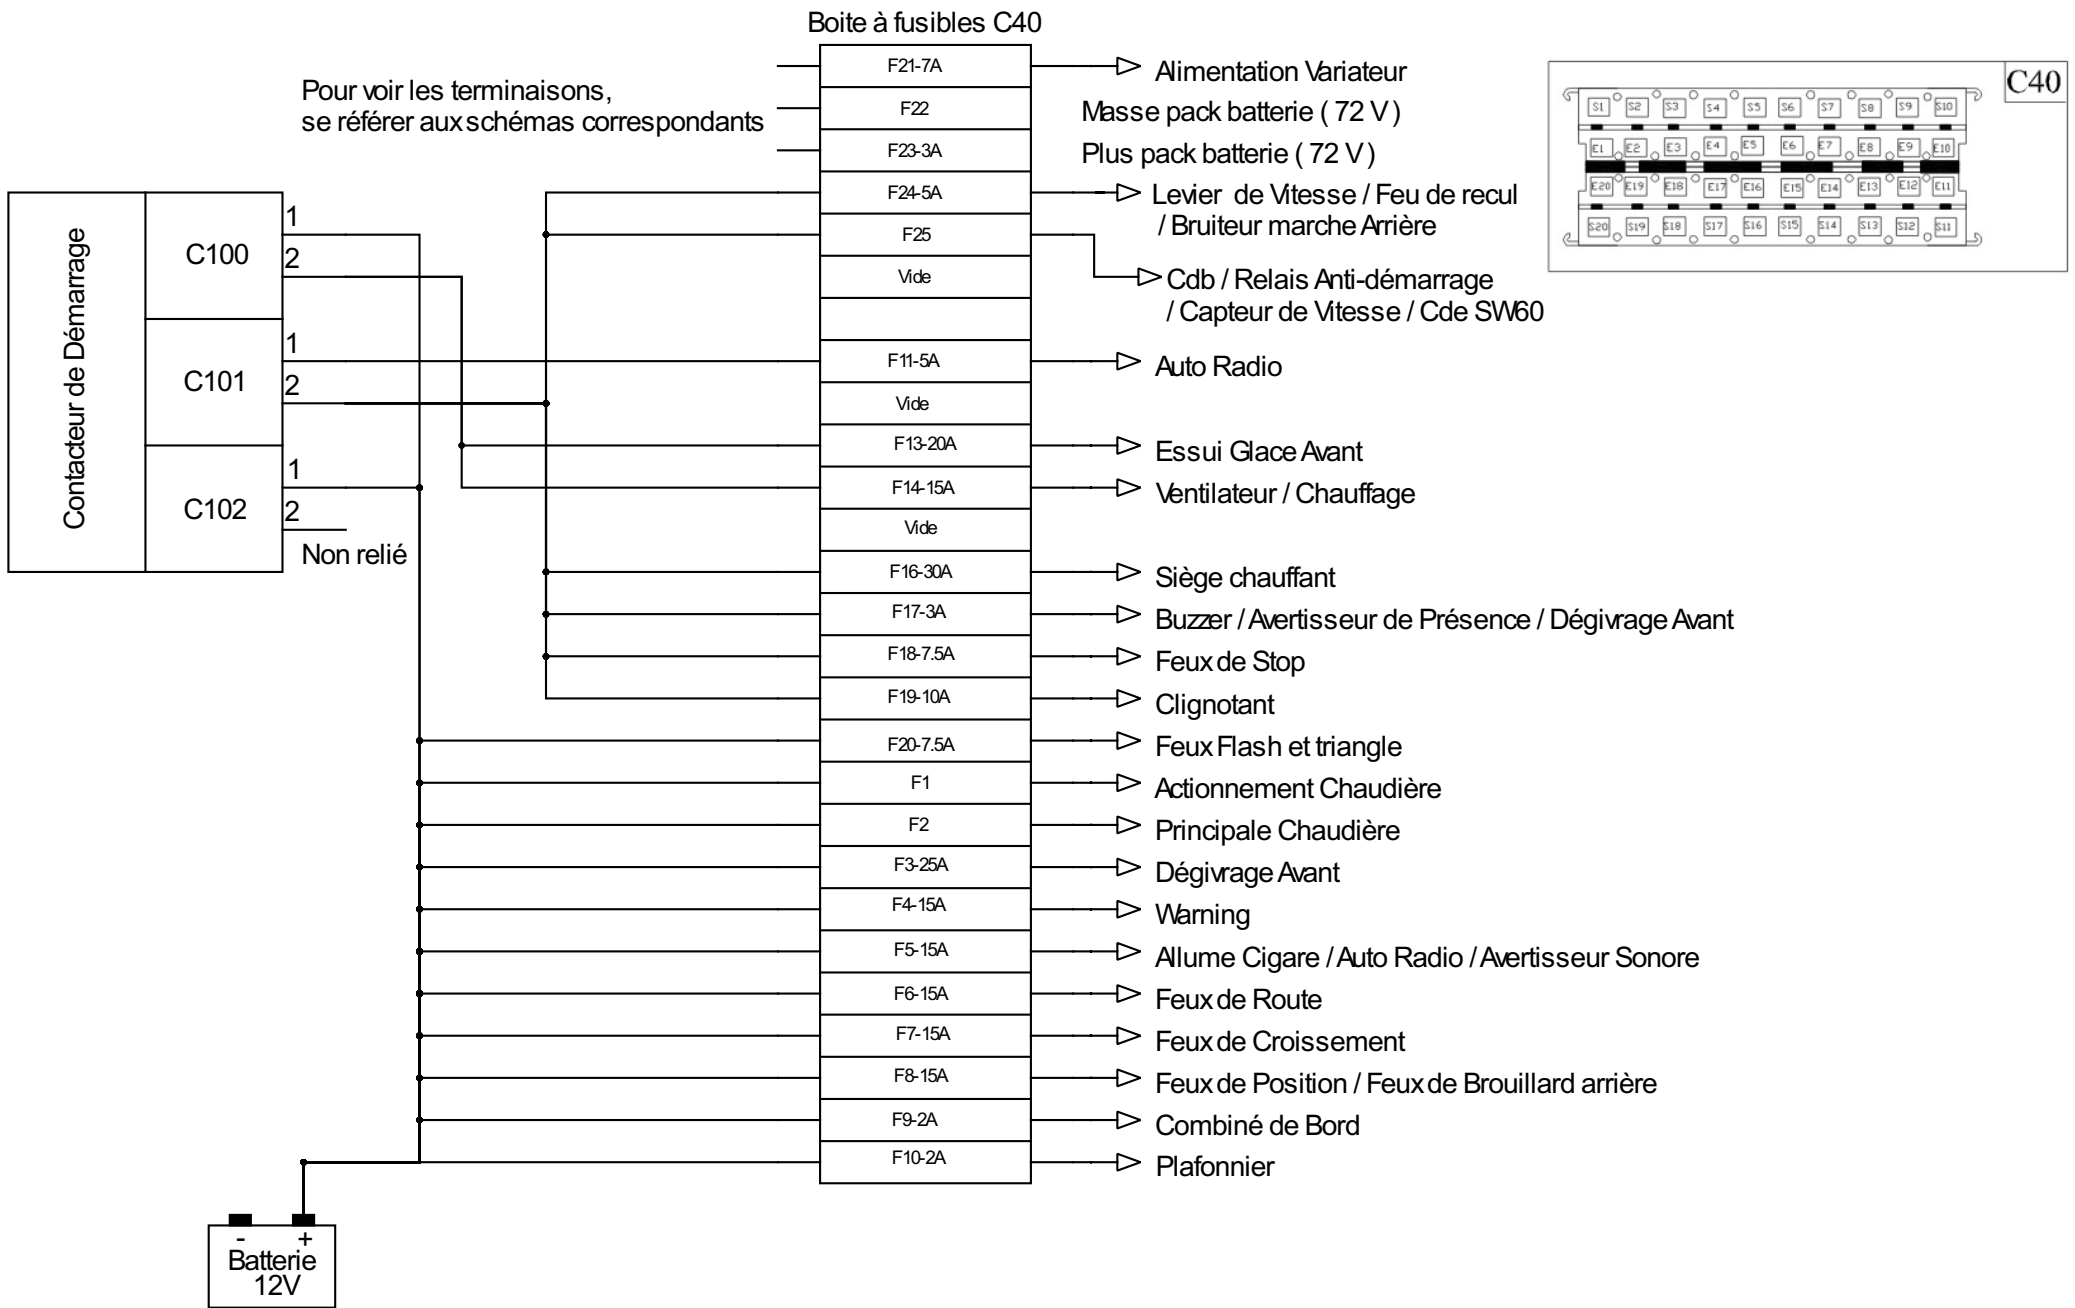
Boite à fusibles C40

Pour voir les terminaisons, se référer aux schémas correspondants

Contacteur de Démarrage

C100
1
2

C101
1
2

C102
1
2
Non relié

F21-7A
F22
F23-3A
F24-5A
F25
Vide

F11-5A
Vide
F13-20A
F14-15A
Vide
F16-30A
F17-3A
F18-7.5A
F19-10A
F20-7.5A
F1
F2
F3-25A
F4-15A
F5-15A
F6-15A
F7-15A
F8-15A
F9-2A
F10-2A

Alimentation Variateur
Masse pack batterie ( 72 V )
Plus pack batterie ( 72 V )
Levier de Vitesse / Feu de recul / Bruiteur marche Arrière
Cdb / Relais Anti-démarrage / Capteur de Vitesse / Cde SW60
Auto Radio
Essui Glace Avant
Ventilateur / Chauffage
Siège chauffant
Buzzer / Avertisseur de Présence / Dégivrage Avant
Feux de Stop
Clignotant
Feux Flash et triangle
Actionnement Chaudière
Principale Chaudière
Dégivrage Avant
Warning
Allume Cigare / Auto Radio / Avertisseur Sonore
Feux de Route
Feux de Croissement
Feux de Position / Feux de Brouillard arrière
Combiné de Bord
Plafonnier

C40
S1 S2 S3 S4 S5 S6 S7 S8 S9 S10
E1 E2 E3 E4 E5 E6 E7 E8 E9 E10
E20 E19 E18 E17 E16 E15 E14 E13 E12 E11
S20 S19 S18 S17 S16 S15 S14 S13 S12 S11

-
+
Batterie
12V